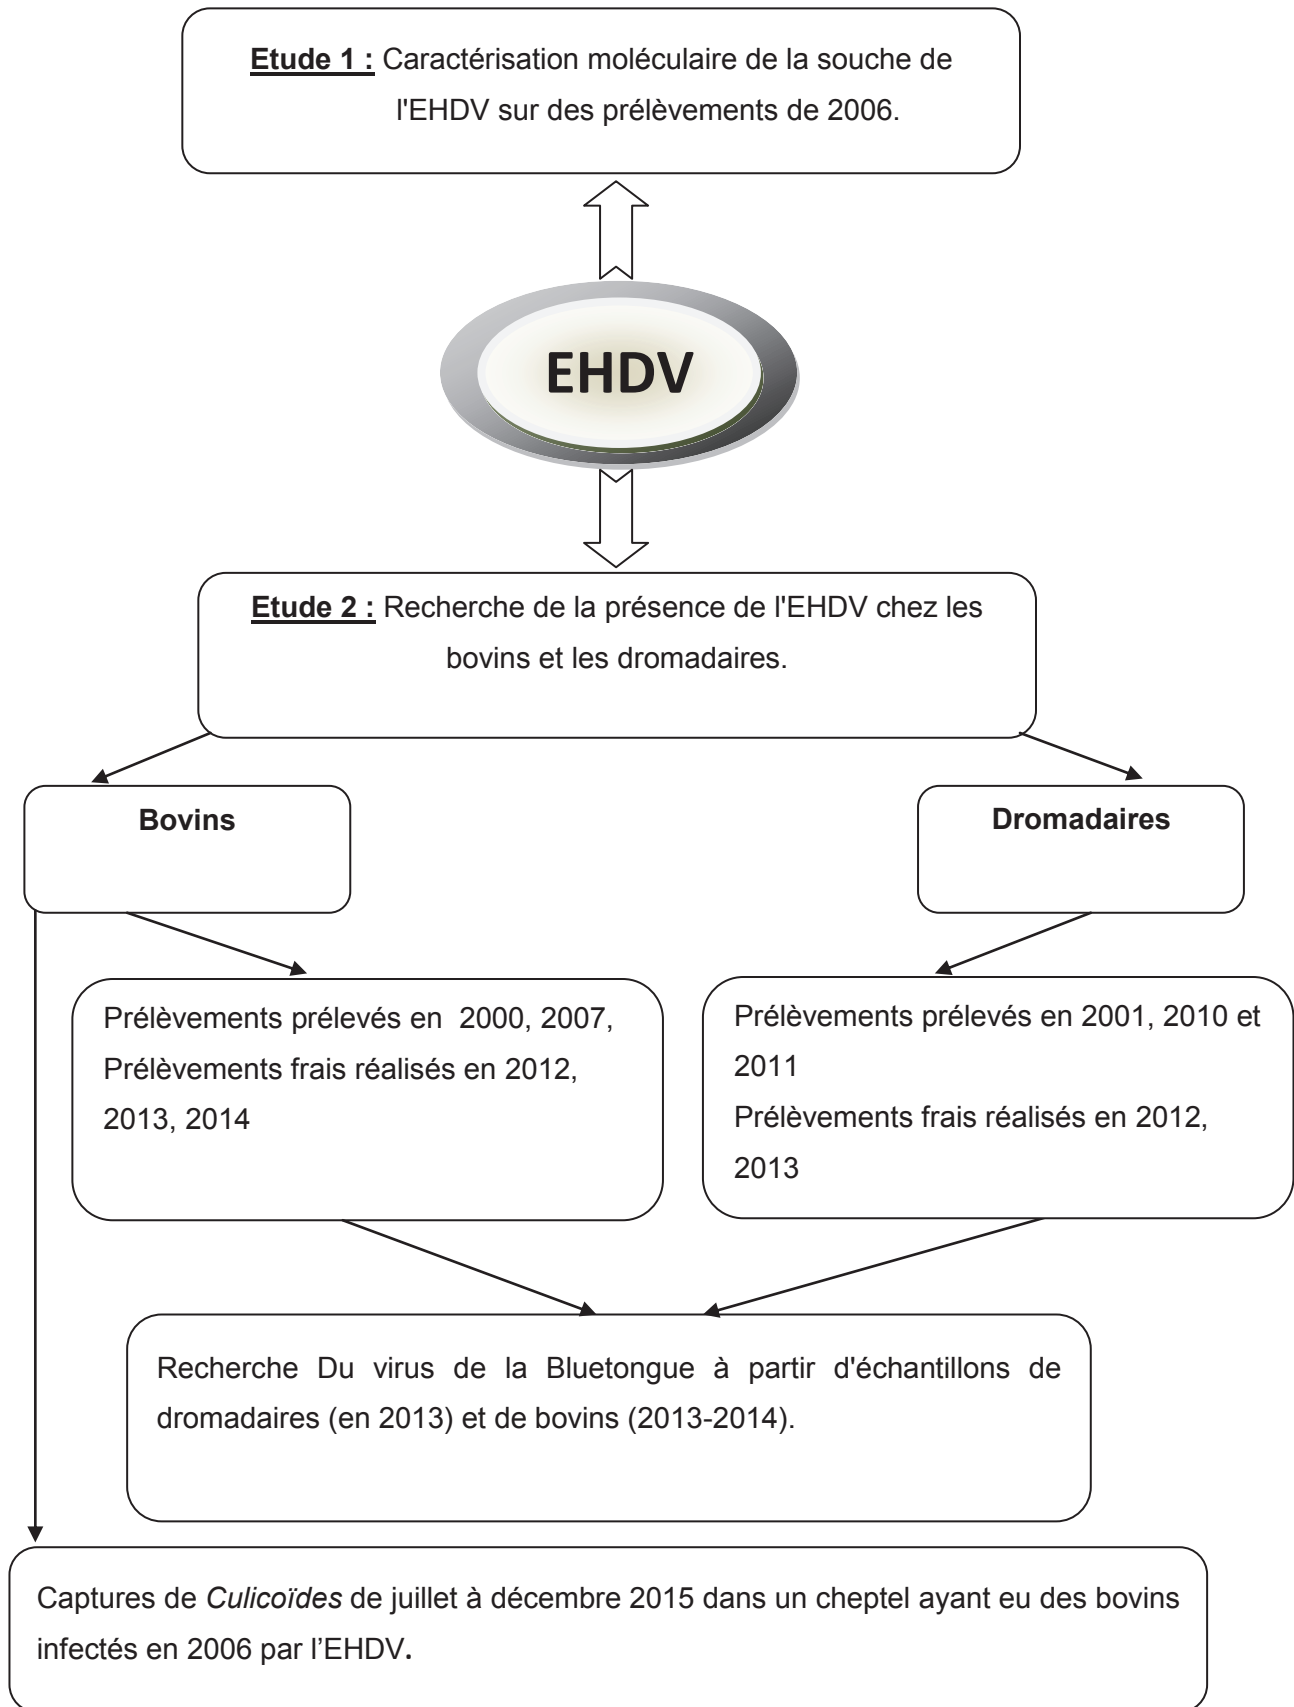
**Etude 1 :** Caractérisation moléculaire de la souche de l'EHDV sur des prélèvements de 2006.

EHDV

**Etude 2 :** Recherche de la présence de l'EHDV chez les bovins et les dromadaires.

**Bovins**

**Dromadaires**

Prélèvements prélevés en 2000, 2007, Prélèvements frais réalisés en 2012, 2013, 2014

Prélèvements prélevés en 2001, 2010 et 2011
Prélèvements frais réalisés en 2012, 2013

Recherche Du virus de la Bluetongue à partir d'échantillons de dromadaires (en 2013) et de bovins (2013-2014).

Captures de *Culicoïdes* de juillet à décembre 2015 dans un cheptel ayant eu des bovins infectés en 2006 par l'EHDV.